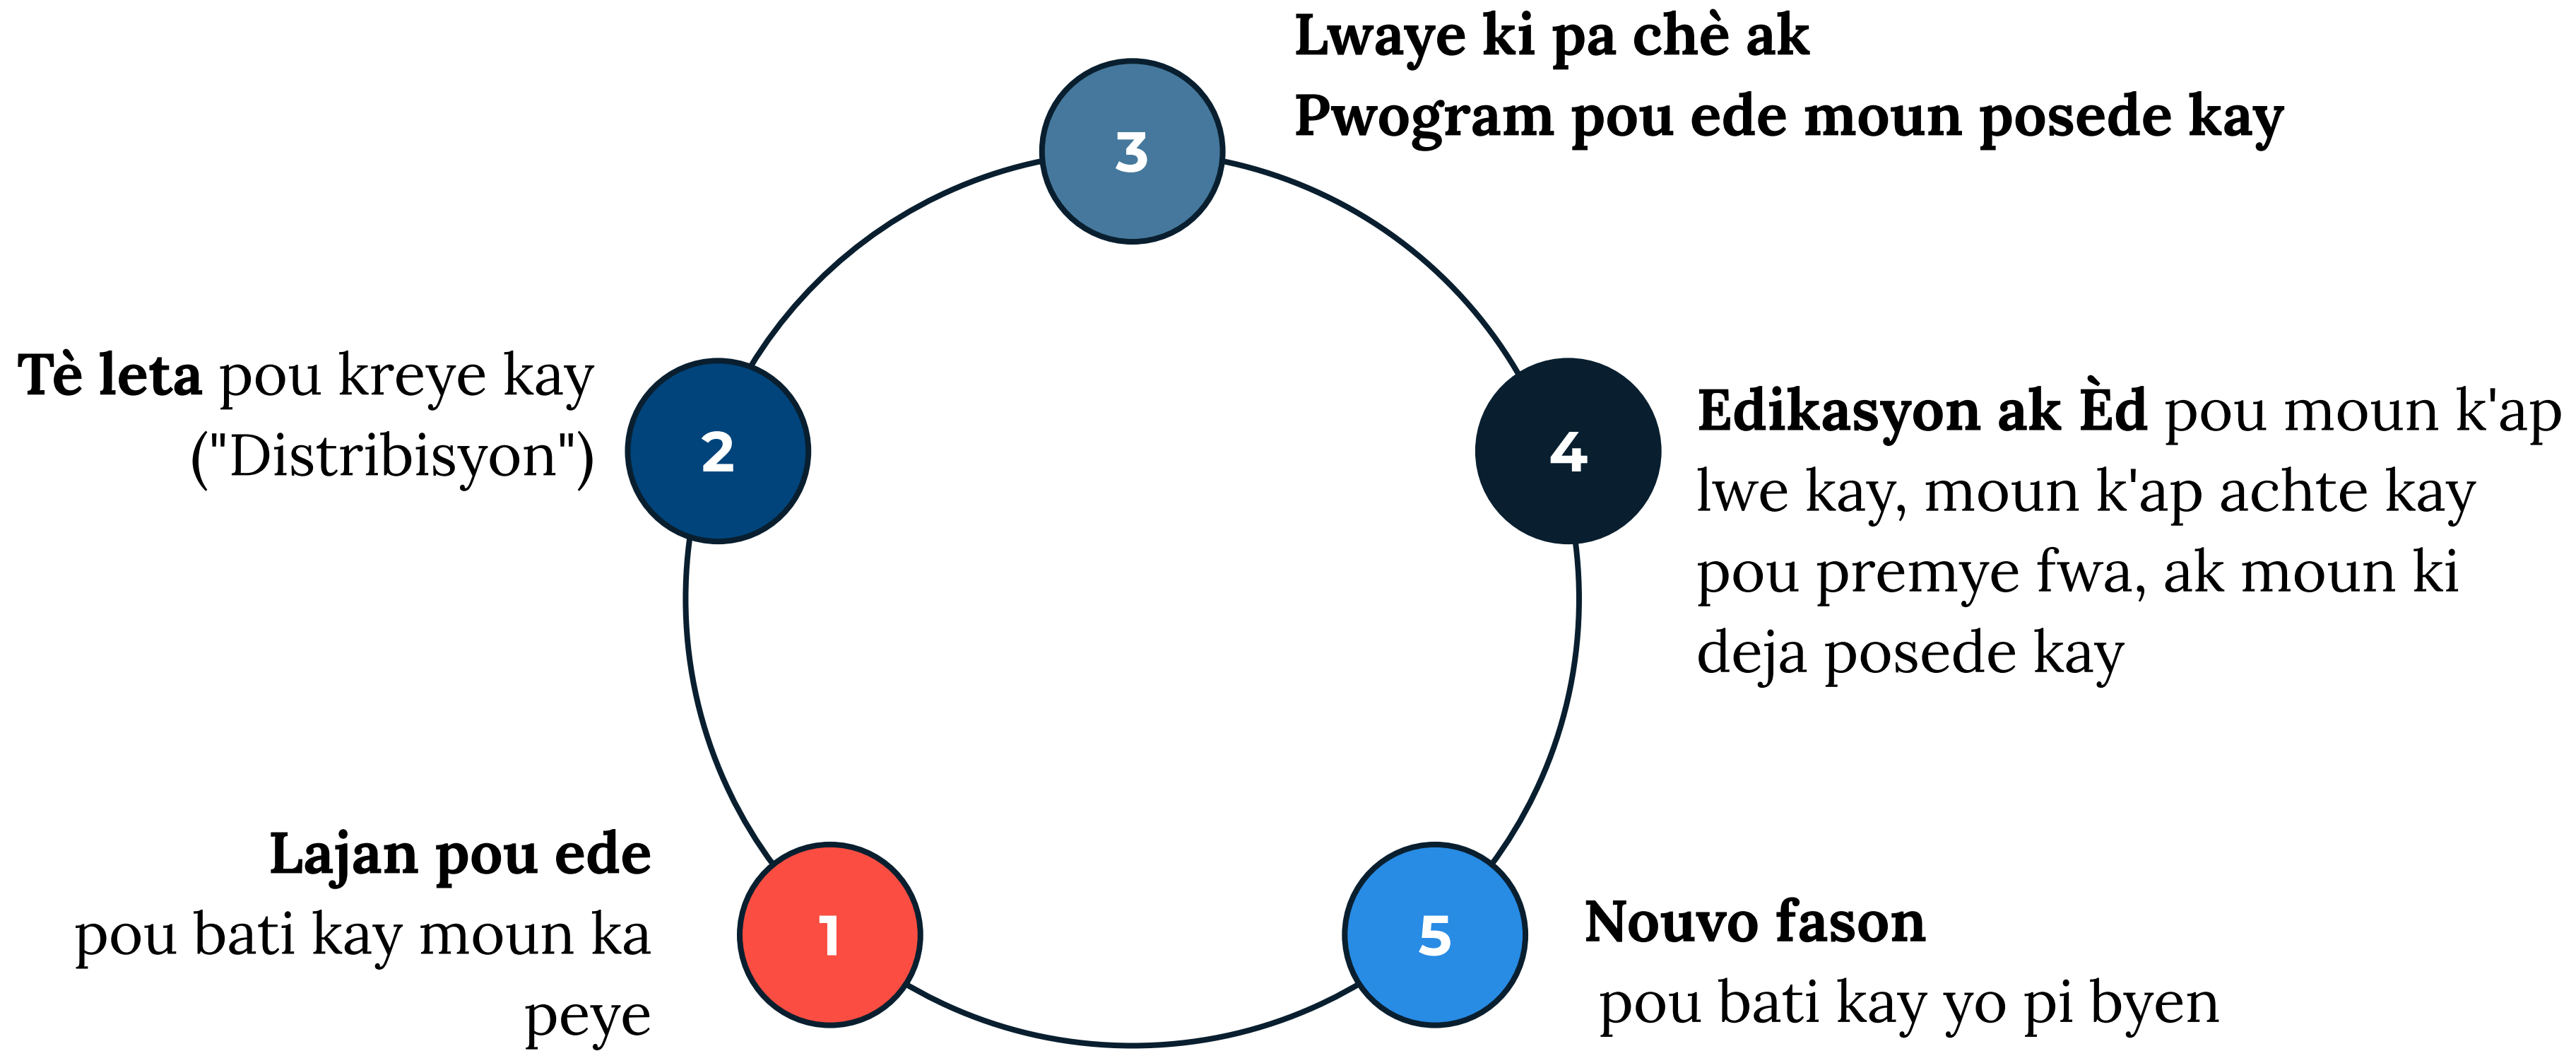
3
Lwaye ki pa chè ak Pwogram pou ede moun posede kay

2
Tè leta pou kreye kay ("Distribisyon")

4
Edikasyon ak Èd pou moun k'ap lwe kay, moun k'ap achte kay pou premye fwa, ak moun ki deja posede kay

1
Lajan pou ede pou bati kay moun ka peye

5
Nouvo fason pou bati kay yo pi byen